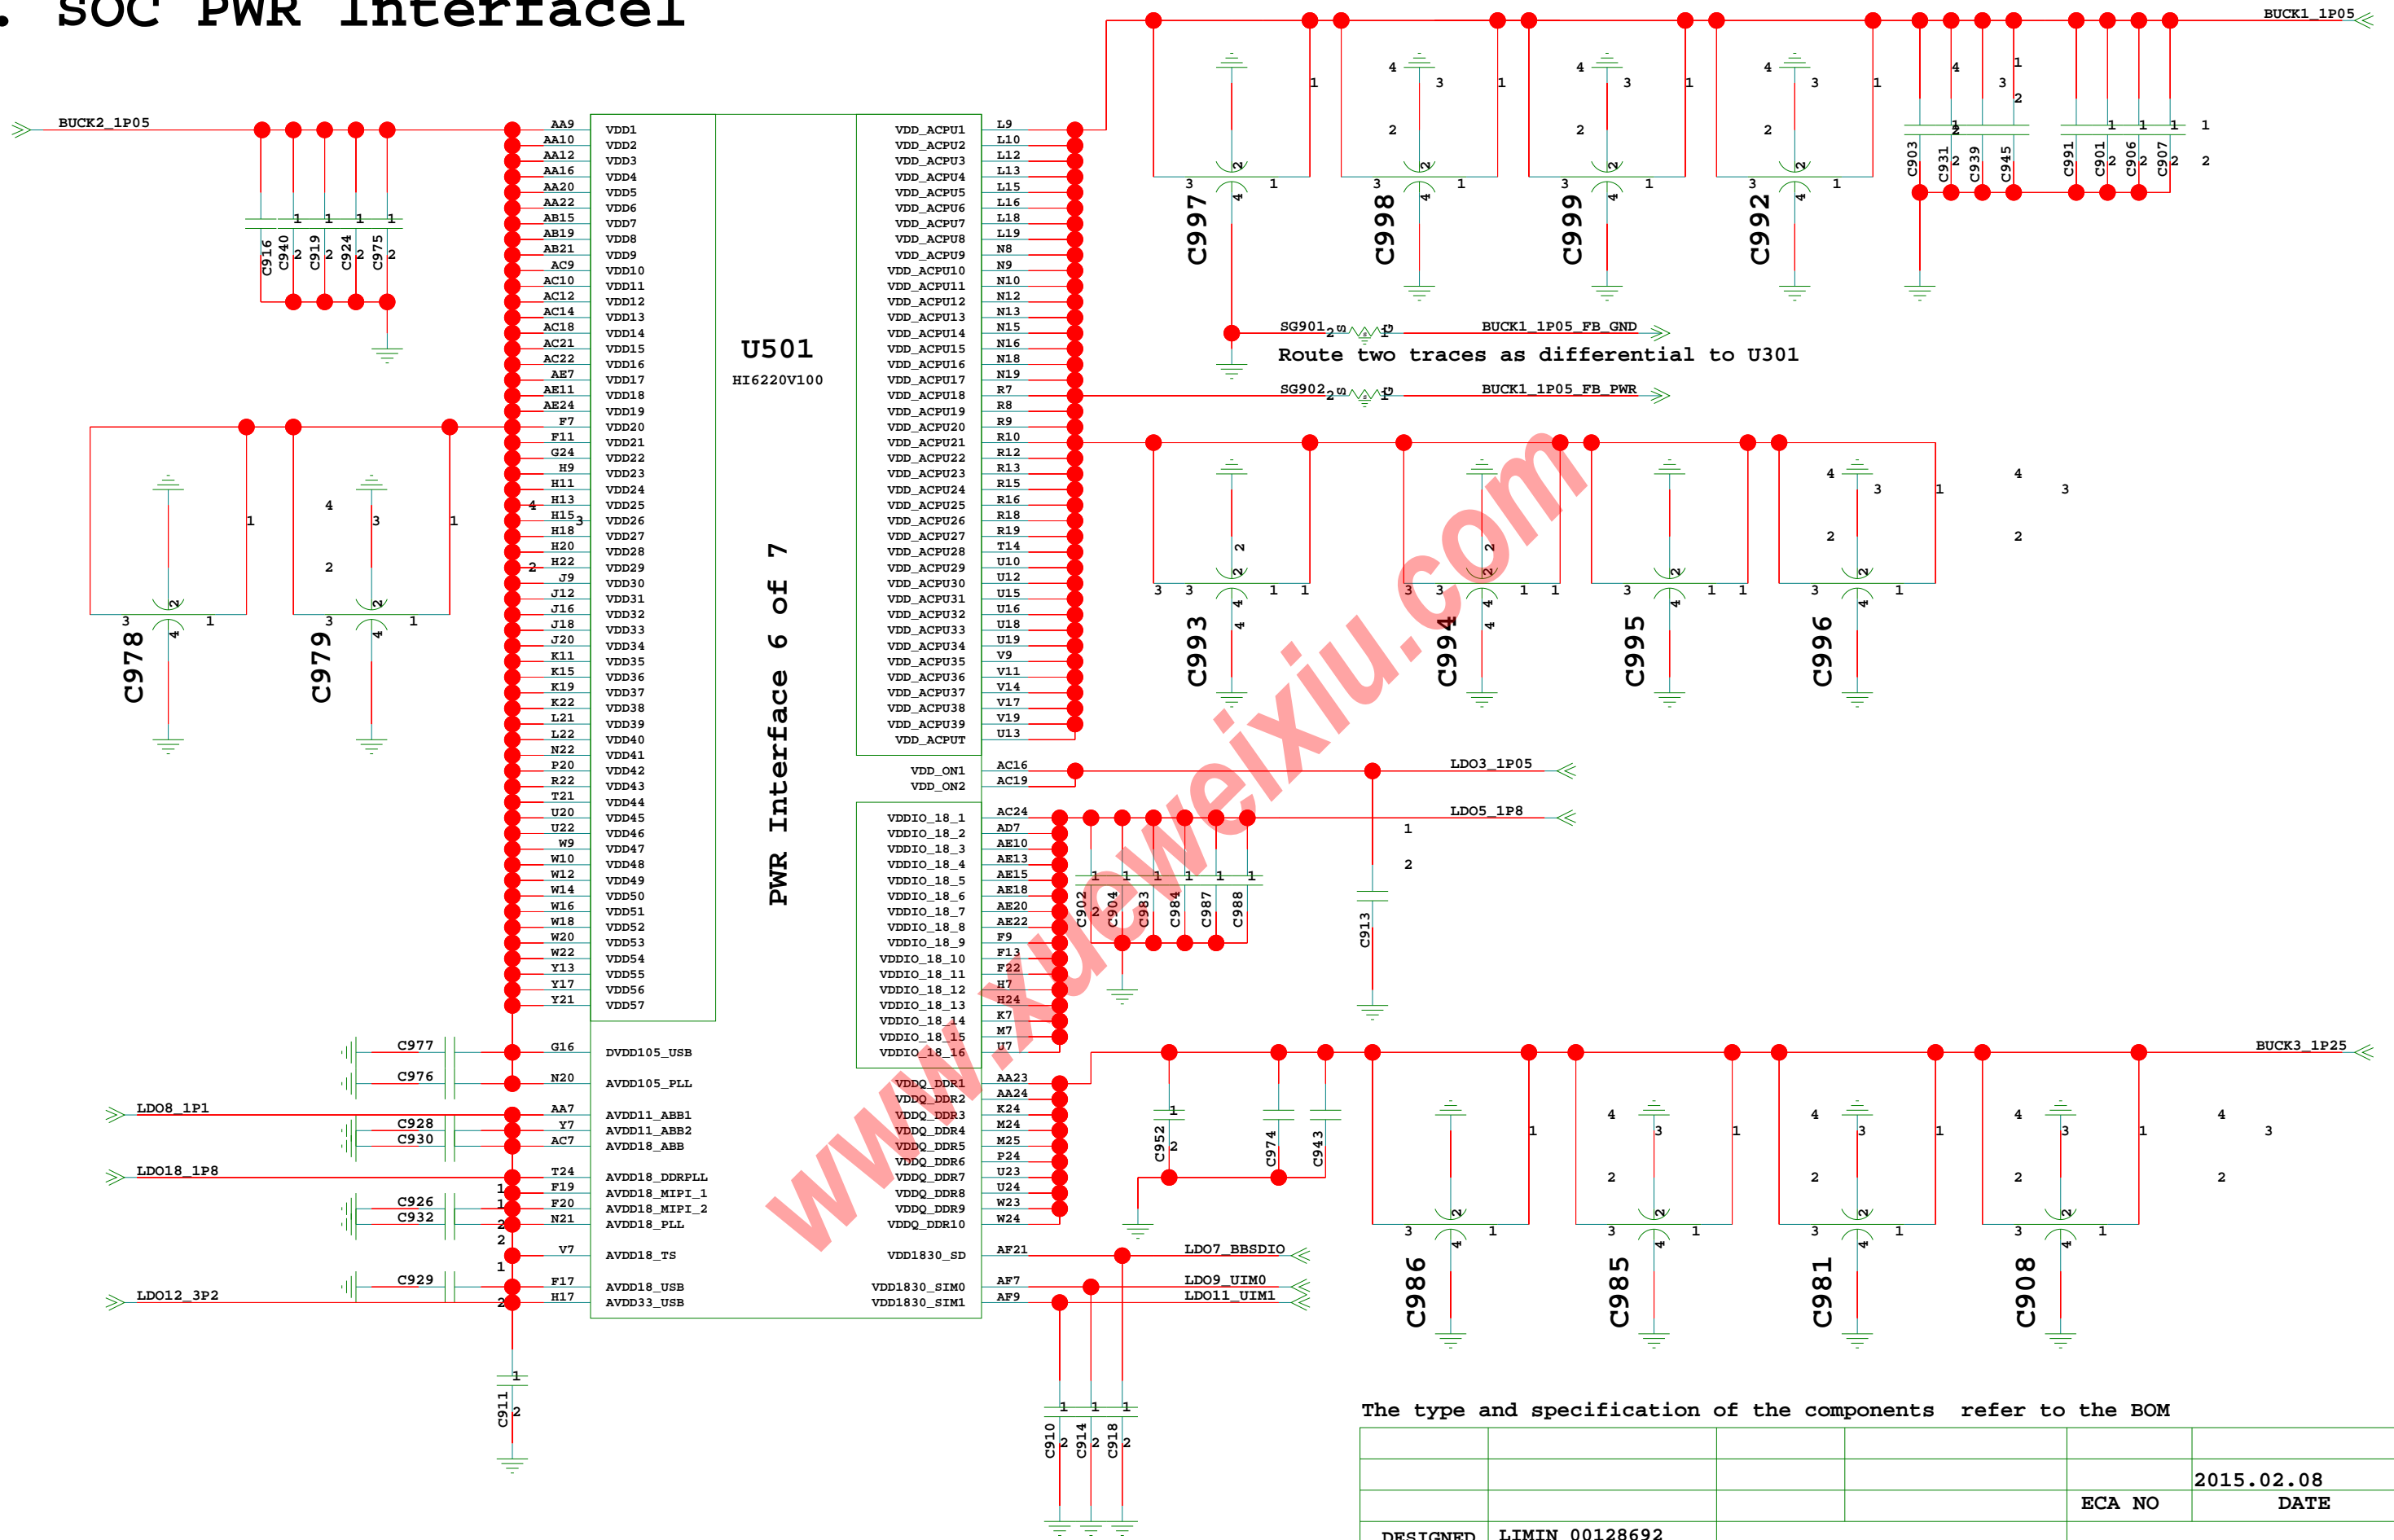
. SOC PWR Interface

BUCK1_1P05
BUCK2_1P05

C997 C998 C999 C992
C903 C931 C939 C945 C991 C901 C906 C907
C916 C940 C919 C924 C975

U501
HI6220V100

PWR Interface 6 of 7

VDD1 VDD2 VDD3 VDD4 VDD5 VDD6 VDD7 VDD8 VDD9 VDD10 VDD11 VDD12 VDD13 VDD14 VDD15 VDD16 VDD17 VDD18 VDD19 VDD20 VDD21 VDD22 VDD23 VDD24 VDD25 VDD26 VDD27 VDD28 VDD29 VDD30 VDD31 VDD32 VDD33 VDD34 VDD35 VDD36 VDD37 VDD38 VDD39 VDD40 VDD41 VDD42 VDD43 VDD44 VDD45 VDD46 VDD47 VDD48 VDD49 VDD50 VDD51 VDD52 VDD53 VDD54 VDD55 VDD56 VDD57

AA9 AA10 AA12 AA16 AA20 AA22 AB15 AB19 AB21 AC9 AC10 AC12 AC14 AC18 AC21 AC22 AE7 AE11 AE24 F7 F11 G24 H9 H11 H13 H15 H18 H20 H22 J9 J12 J16 J18 J20 K11 K15 K19 K22 L21 L22 N22 P20 R22 T21 U20 U22 W9 W10 W12 W14 W16 W18 W20 W22 Y13 Y17 Y21

VDD_ACPU1 VDD_ACPU2 VDD_ACPU3 VDD_ACPU4 VDD_ACPU5 VDD_ACPU6 VDD_ACPU7 VDD_ACPU8 VDD_ACPU9 VDD_ACPU10 VDD_ACPU11 VDD_ACPU12 VDD_ACPU13 VDD_ACPU14 VDD_ACPU15 VDD_ACPU16 VDD_ACPU17 VDD_ACPU18 VDD_ACPU19 VDD_ACPU20 VDD_ACPU21 VDD_ACPU22 VDD_ACPU23 VDD_ACPU24 VDD_ACPU25 VDD_ACPU26 VDD_ACPU27 VDD_ACPU28 VDD_ACPU29 VDD_ACPU30 VDD_ACPU31 VDD_ACPU32 VDD_ACPU33 VDD_ACPU34 VDD_ACPU35 VDD_ACPU36 VDD_ACPU37 VDD_ACPU38 VDD_ACPU39 VDD_ACPUT

L9 L10 L12 L13 L15 L16 L18 L19 N8 N9 N10 N12 N13 N15 N16 N18 N19 R7 R8 R9 R10 R12 R13 R15 R16 R18 R19 T14 U10 U12 U15 U16 U18 U19 V9 V11 V14 V17 V19 U13

SG901 BUCK1_1P05_FB_GND
Route two traces as differential to U301
SG902 BUCK1_1P05_FB_PWR

C978 C979
C993 C994 C995 C996

VDD_ON1 VDD_ON2 AC16 AC19
LDO3_1P05
LDO5_1P8

VDDIO_18_1 VDDIO_18_2 VDDIO_18_3 VDDIO_18_4 VDDIO_18_5 VDDIO_18_6 VDDIO_18_7 VDDIO_18_8 VDDIO_18_9 VDDIO_18_10 VDDIO_18_11 VDDIO_18_12 VDDIO_18_13 VDDIO_18_14 VDDIO_18_15 VDDIO_18_16
AC24 AD7 AE10 AE13 AE15 AE18 AE20 AE22 F9 F13 F22 H7 H24 K7 M7 U7
C902 C904 C983 C984 C987 C988 C913

C977 C976 G16 N20 DVDD105_USB AVDD105_PLL
LDO8_1P1 C928 C930 AA7 Y7 AC7 AVDD11_ABB1 AVDD11_ABB2 AVDD18_ABB
LDO18_1P8 T24 F19 F20 N21 C926 C932 AVDD18_DDRPLL AVDD18_MIPI_1 AVDD18_MIPI_2 AVDD18_PLL
V7 AVDD18_TS
C929 F17 H17 AVDD18_USB AVDD33_USB
LDO12_3P2
C911

VDDQ_DDR1 VDDQ_DDR2 VDDQ_DDR3 VDDQ_DDR4 VDDQ_DDR5 VDDQ_DDR6 VDDQ_DDR7 VDDQ_DDR8 VDDQ_DDR9 VDDQ_DDR10
AA23 AA24 K24 M24 M25 P24 U23 U24 W23 W24
BUCK3_1P25
C952 C974 C943
C986 C985 C981 C908

VDD1830_SD VDD1830_SIM0 VDD1830_SIM1 AF21 AF7 AF9
LDO7_BBSDIO LDO9_UIM0 LDO11_UIM1
C910 C914 C918

www.xueweixiu.com

The type and specification of the components refer to the BOM

| | | | | | |
|---|---|---|---|---|---|
| | | | | | 2015.02.08 |
| | | | | ECA NO | DATE |
| DESIGNED | LIMIN 00128692 | | | | |